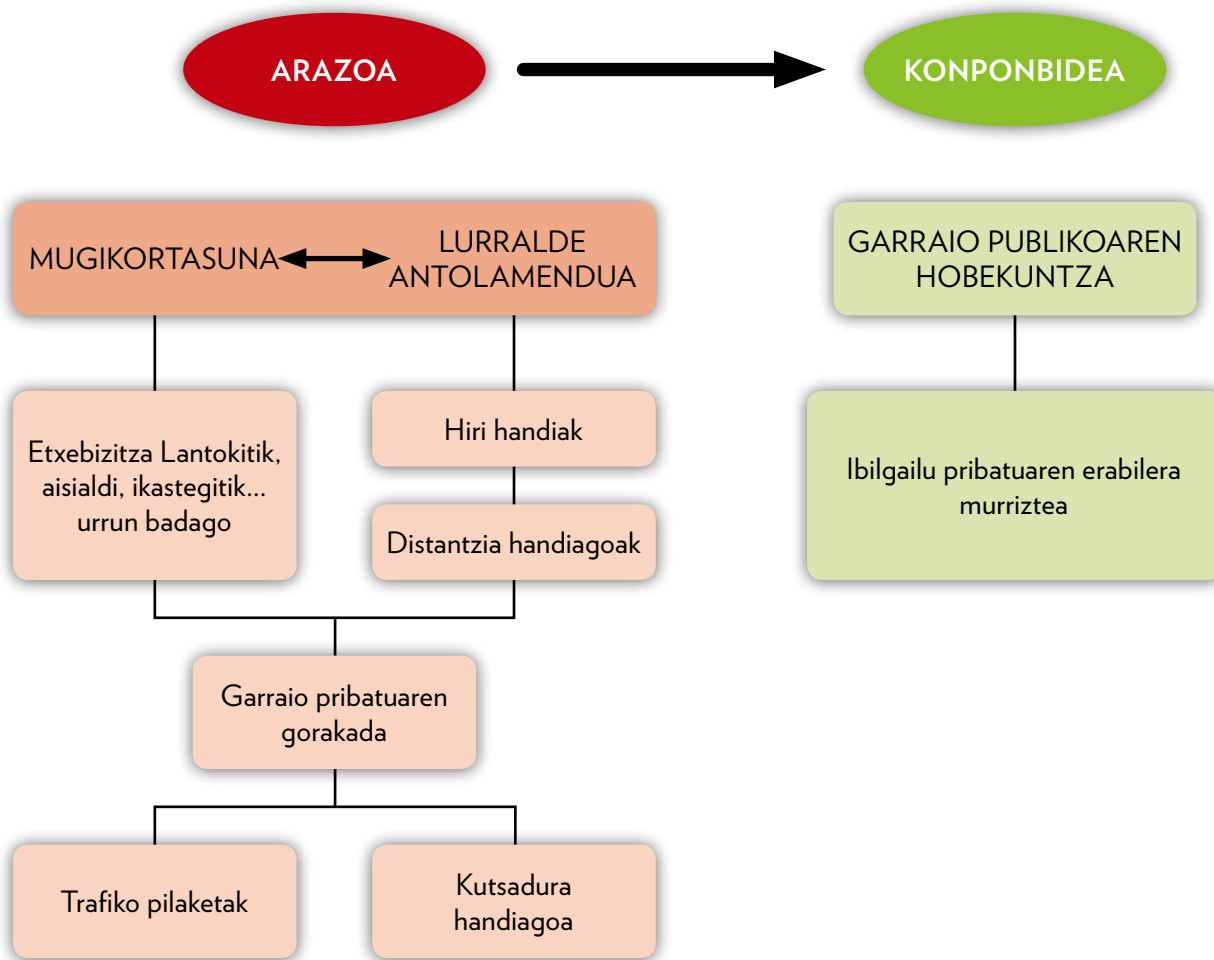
ARAZOA

KONPONBIDEA

MUGIKORTASUNA

LURRALDE ANTOLAMENDUA

GARRAIO PUBLIKOAREN HOBEKUNTZA

Etxebizitza Lantokitik, aisialdi, ikastegitik... urrun badago

Hiri handiak

Distantzia handiagoak

Ibilgailu pribatuaren erabilera murriztea

Garraio pribatuaren gorakada

Trafiko pilaketak

Kutsadura handiagoa